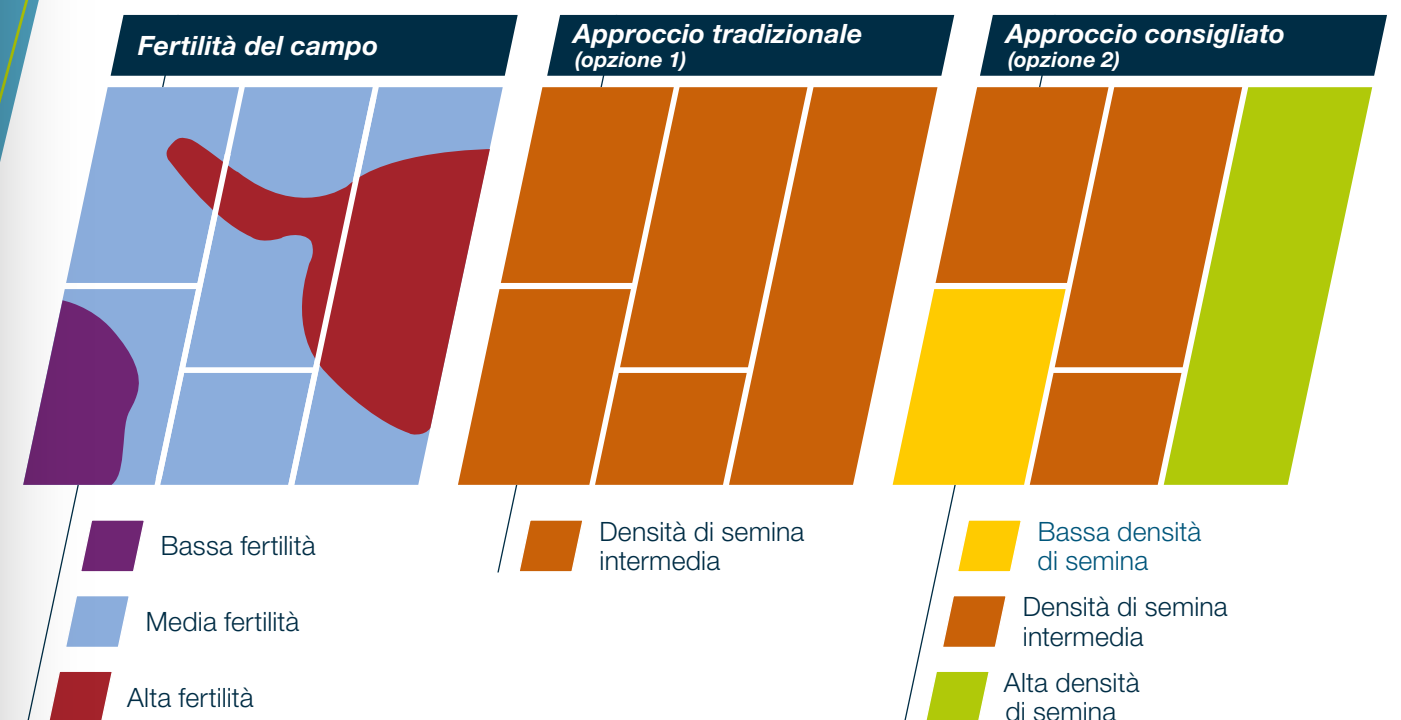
Fertilità del campo

Approccio tradizionale
(opzione 1)

Approccio consigliato
(opzione 2)

Bassa fertilità

Media fertilità

Alta fertilità

Densità di semina intermedia

Bassa densità di semina

Densità di semina intermedia

Alta densità di semina